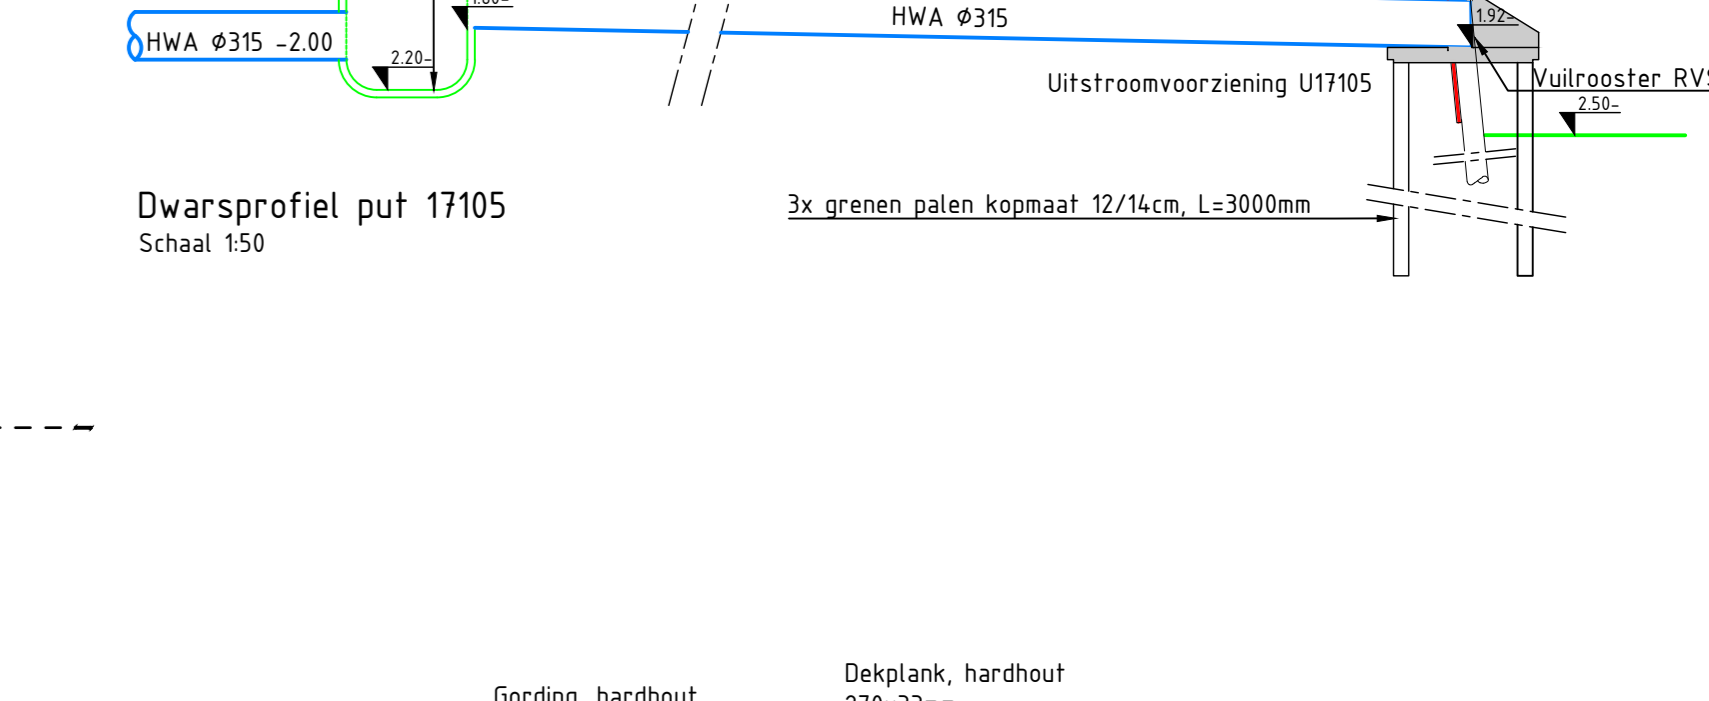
HWA $\phi$315 -2.00

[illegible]

2.20-

HWA $\phi$315

1.92-

Uitstroomvoorziening U17105

Vuilrooster RV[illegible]

2.50-

Dwarsprofiel put 17105
Schaal 1:50

3x grenen palen kopmaat 12/14cm, L=3000mm

Gording, hardhout

Dekplank, hardhout
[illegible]